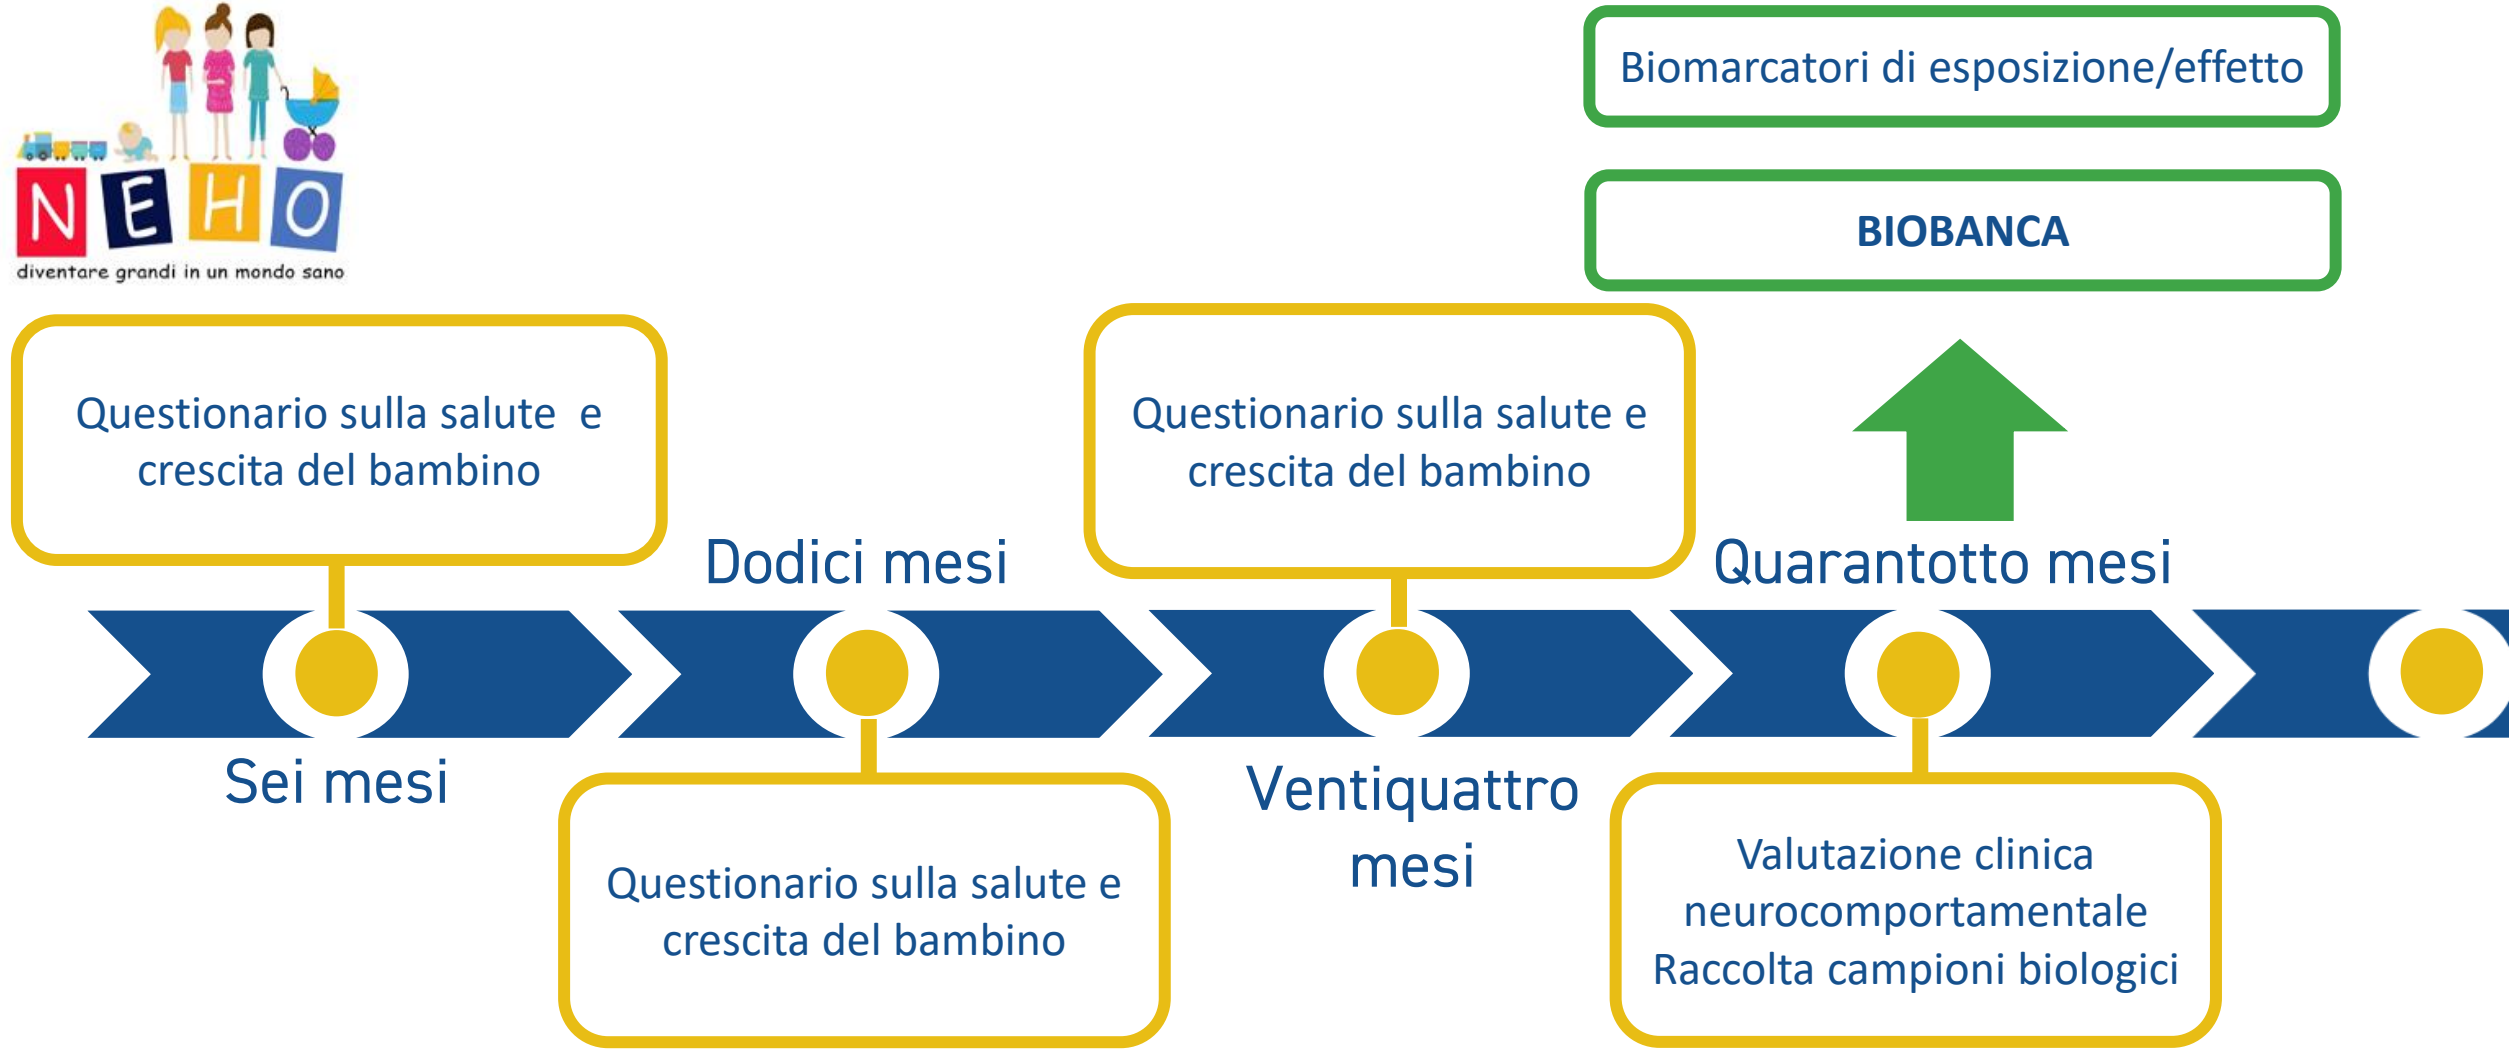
NEHO
diventare grandi in un mondo sano

Biomarcatori di esposizione/effetto

BIOBANCA

Questionario sulla salute e crescita del bambino

Sei mesi

Dodici mesi

Questionario sulla salute e crescita del bambino

Questionario sulla salute e crescita del bambino

Ventiquattro mesi

Quarantotto mesi

Valutazione clinica neurocomportamentale
Raccolta campioni biologici